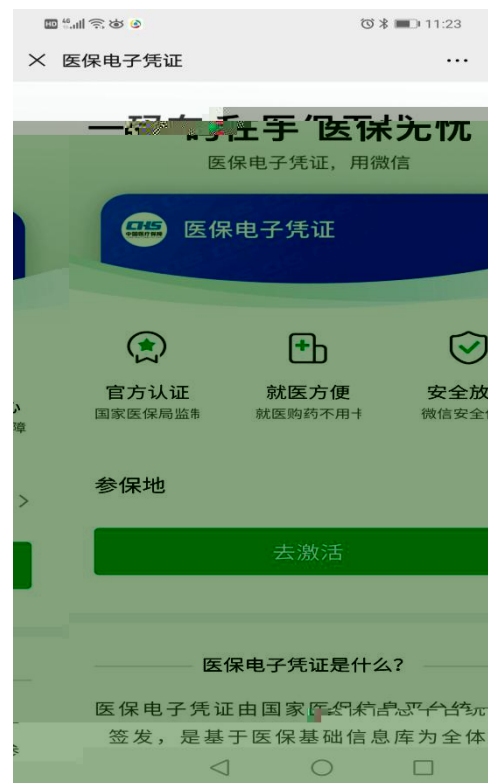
HD 4G 11:23

× 医保电子凭证 ···

一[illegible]在手 医保无忧
医保电子凭证，用微信

CHS 医保电子凭证

官方认证
国家医保局监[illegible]

就医方便
就医购药不用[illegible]

安全放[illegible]
微信安全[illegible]

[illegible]
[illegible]障

参保地

>

去激活

医保电子凭证是什么?

医保电子凭证由国家医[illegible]信息平台统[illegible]
签发，是基于医保基础信息库为全体
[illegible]

◁ ○ □